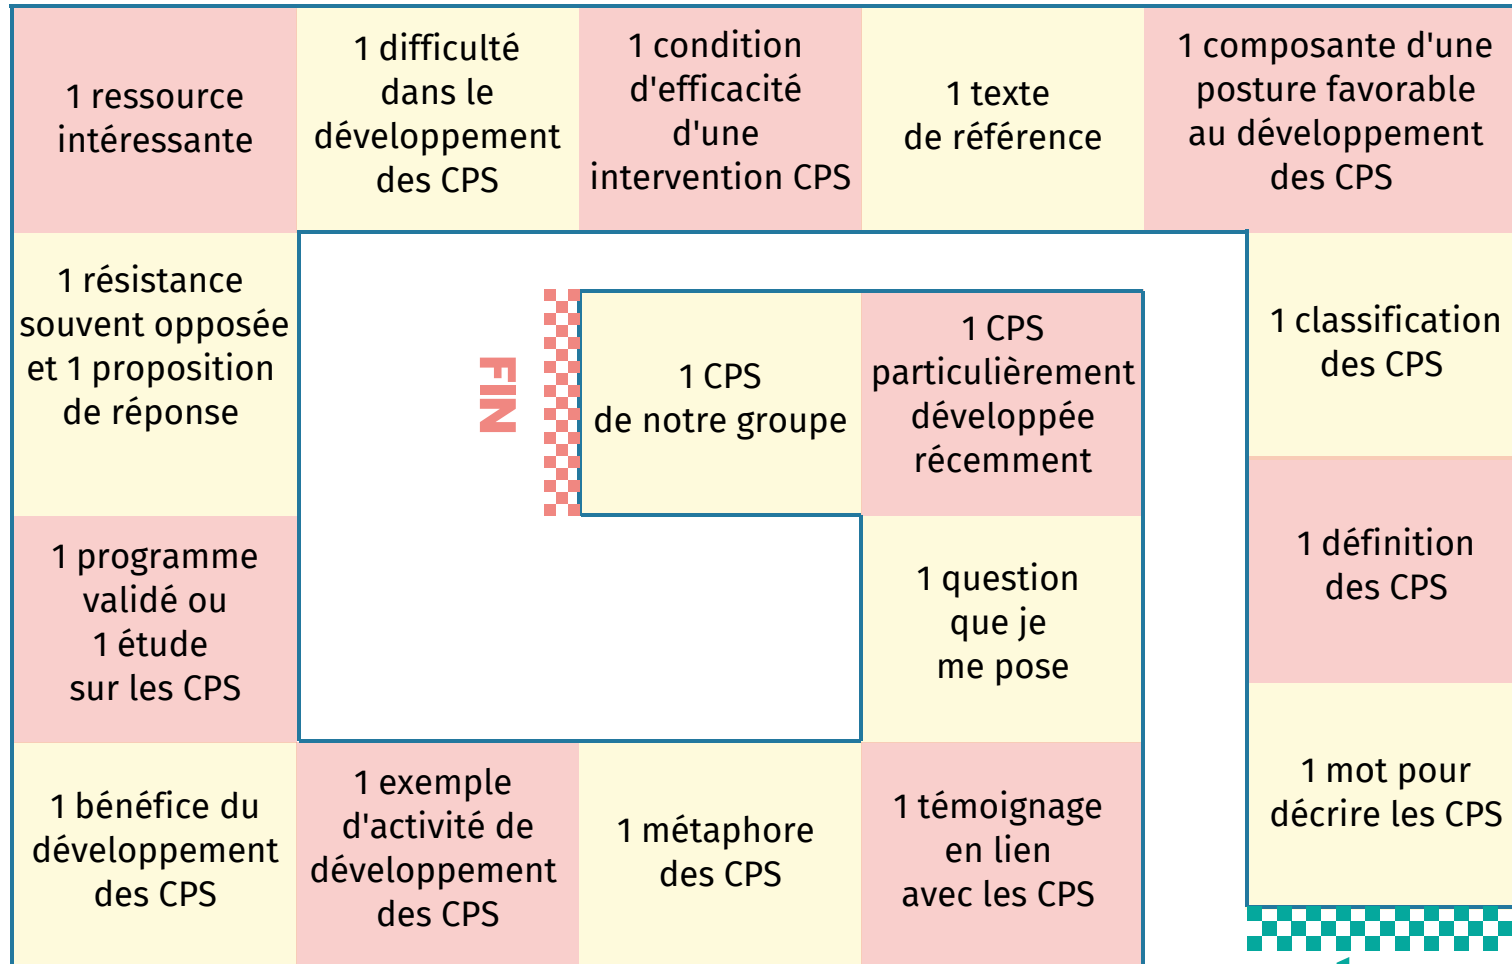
1 ressource intéressante

1 difficulté dans le développement des CPS

1 condition d'efficacité d'une intervention CPS

1 texte de référence

1 composante d'une posture favorable au développement des CPS

1 résistance souvent opposée et 1 proposition de réponse

FIN

1 CPS de notre groupe

1 CPS particulièrement développée récemment

1 classification des CPS

1 programme validé ou 1 étude sur les CPS

1 question que je me pose

1 définition des CPS

1 mot pour décrire les CPS

1 bénéfice du développement des CPS

1 exemple d'activité de développement des CPS

1 métaphore des CPS

1 témoignage en lien avec les CPS